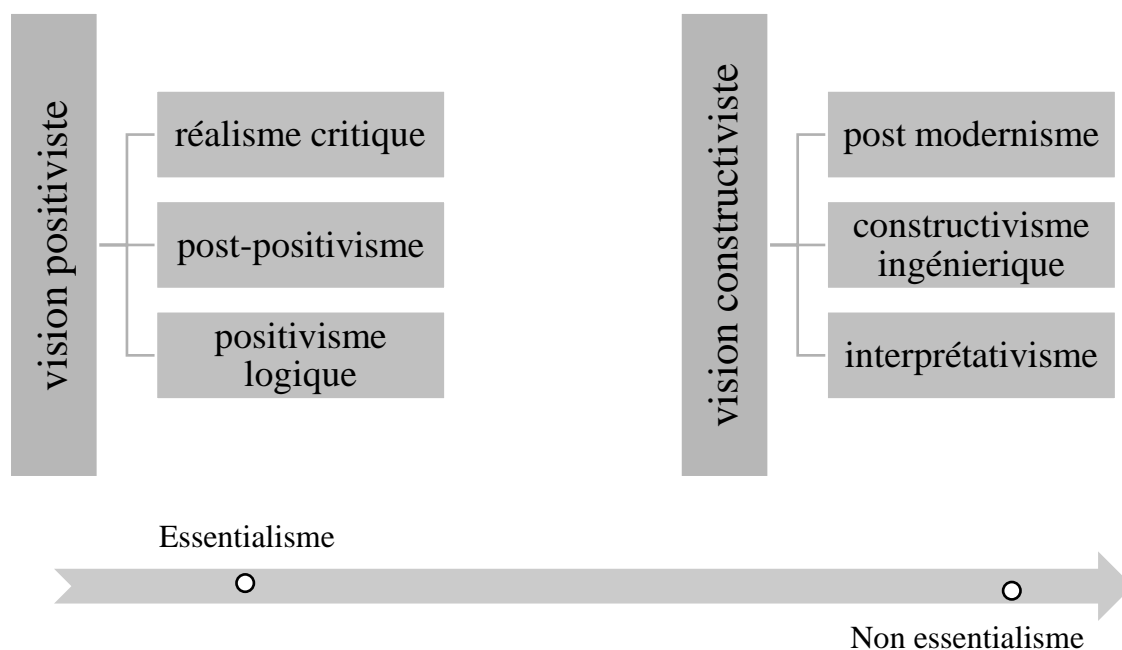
vision positiviste

réalisme critique

post-positivisme

positivisme logique

vision constructiviste

post modernisme

constructivisme ingénierique

interprétativisme

Essentialisme

Non essentialisme